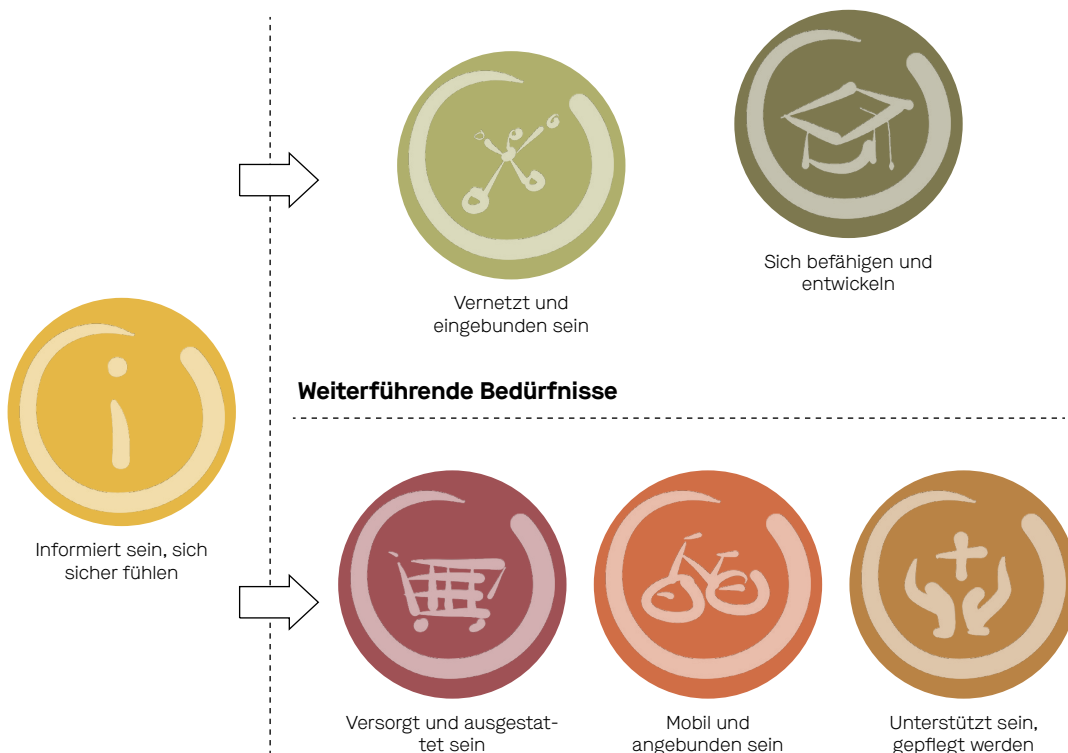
Vernetzt und eingebunden sein

Sich befähigen und entwickeln

Informiert sein, sich sicher fühlen

Weiterführende Bedürfnisse

Versorgt und ausgestattet sein

Mobil und angebunden sein

Unterstützt sein, gepflegt werden